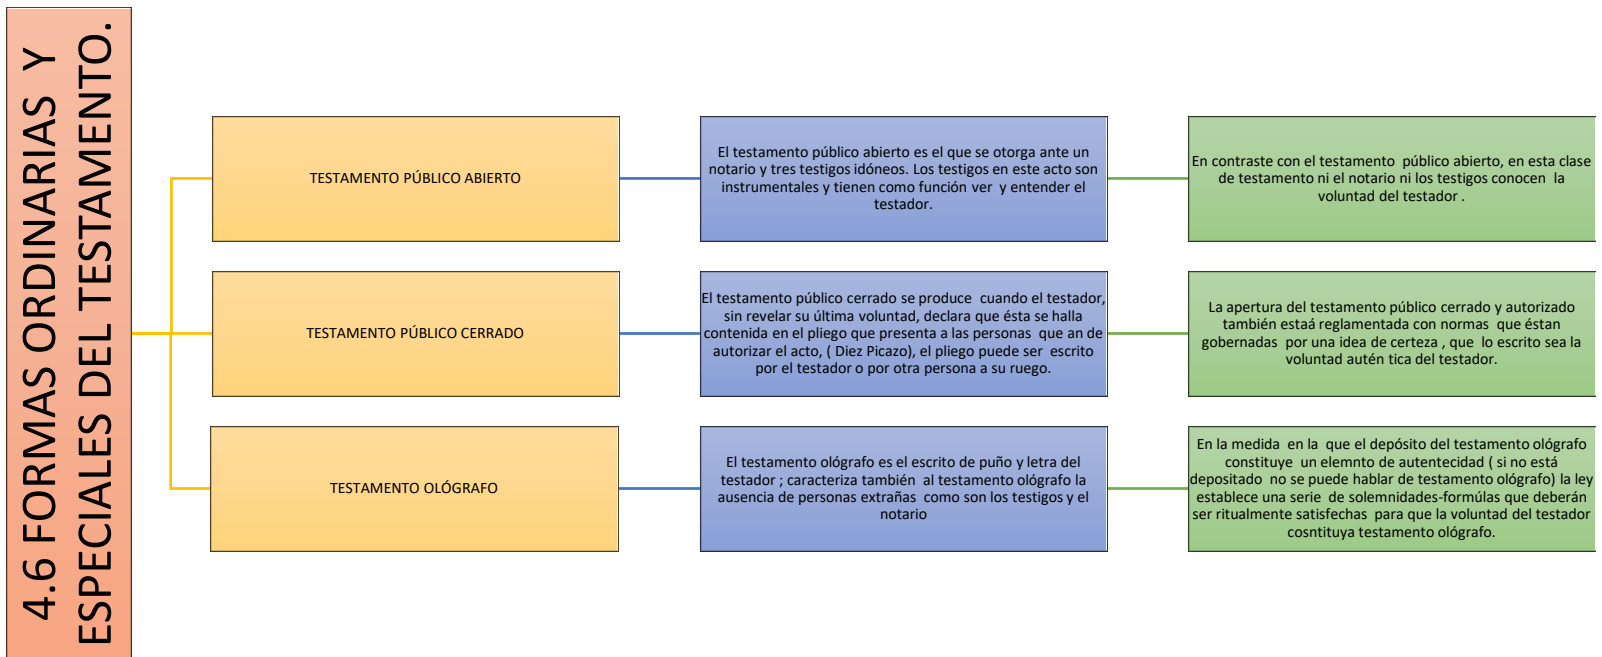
4.6 FORMAS ORDINARIAS Y ESPECIALES DEL TESTAMENTO.

TESTAMENTO PÚBLICO ABIERTO

El testamento público abierto es el que se otorga ante un notario y tres testigos idóneos. Los testigos en este acto son instrumentales y tienen como función ver y entender el testador.

En contraste con el testamento público abierto, en esta clase de testamento ni el notario ni los testigos conocen la voluntad del testador .

TESTAMENTO PÚBLICO CERRADO

El testamento público cerrado se produce cuando el testador, sin revelar su última voluntad, declara que ésta se halla contenida en el pliego que presenta a las personas que an de autorizar el acto, ( Diez Picazo), el pliego puede ser escrito por el testador o por otra persona a su ruego.

La apertura del testamento público cerrado y autorizado también estaá reglamentada con normas que éstan gobernadas por una idea de certeza , que lo escrito sea la voluntad autén tica del testador.

TESTAMENTO OLÓGRAFO

El testamento ológrafo es el escrito de puño y letra del testador ; caracteriza también al testamento ológrafo la ausencia de personas extrañas como son los testigos y el notario

En la medida en la que el depósito del testamento ológrafo constituye un elemnto de autentecidad ( si no está depositado no se puede hablar de testamento ológrafo) la ley establece una serie de solemnidades-formúlas que deberán ser ritualmente satisfechas para que la voluntad del testador cosntituya testamento ológrafo.